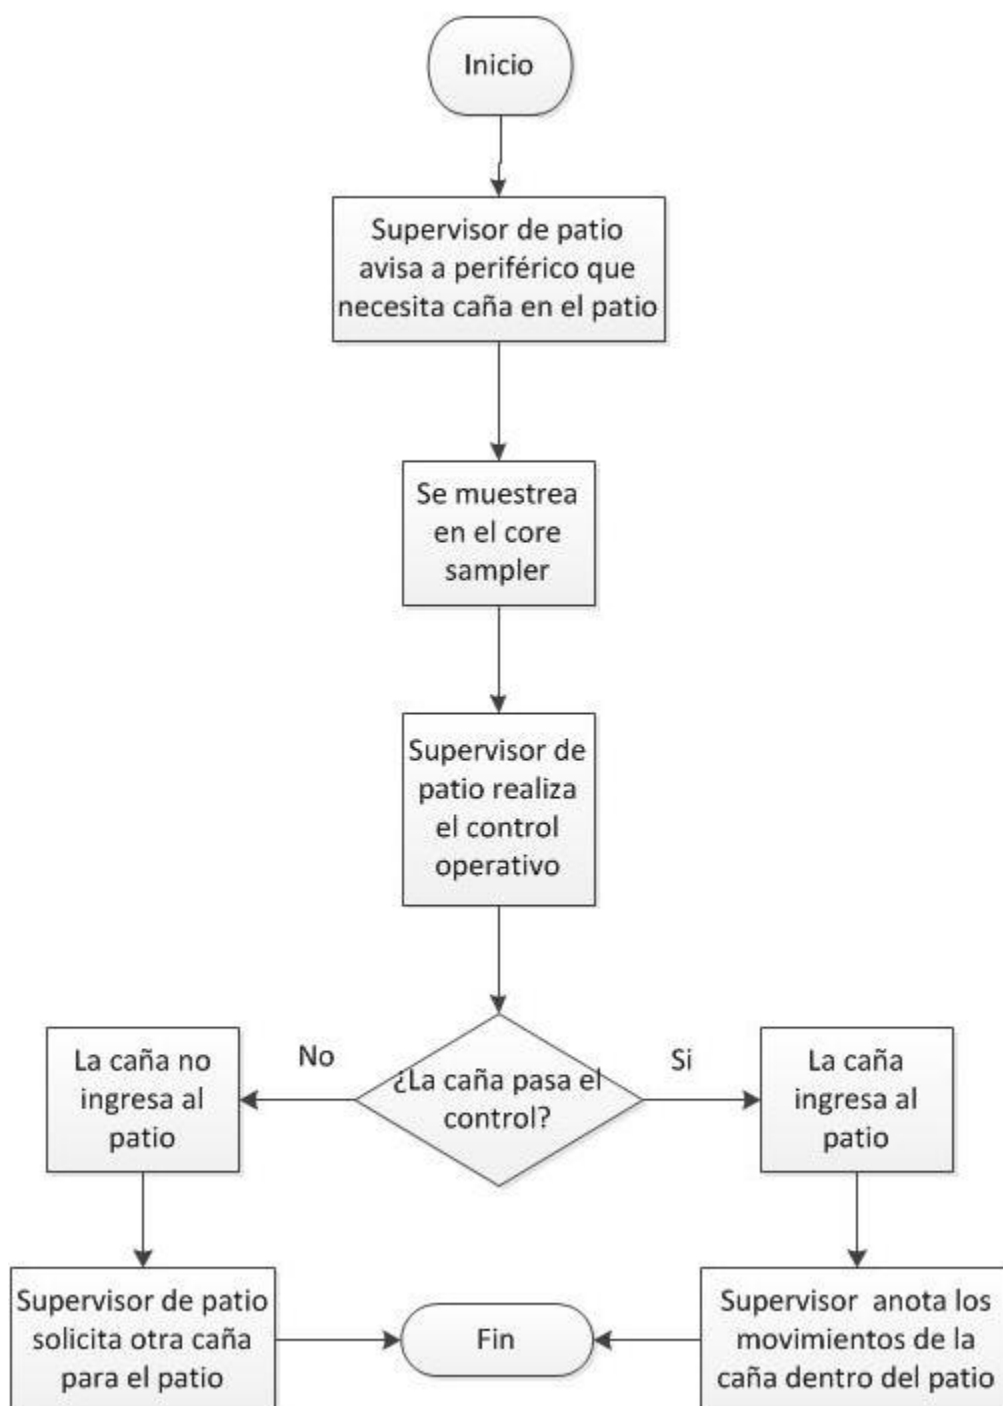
Inicio

Supervisor de patio avisa a periférico que necesita caña en el patio

Se muestrea en el core sampler

Supervisor de patio realiza el control operativo

¿La caña pasa el control?

No

La caña no ingresa al patio

Si

La caña ingresa al patio

Supervisor de patio solicita otra caña para el patio

Fin

Supervisor anota los movimientos de la caña dentro del patio